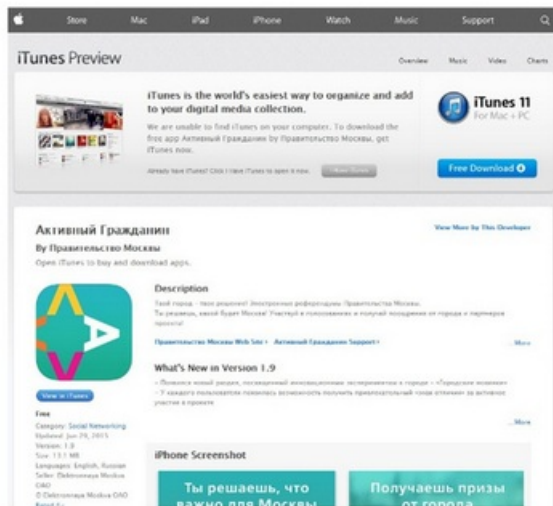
Store Mac iPad iPhone Watch Music Support

iTunes Preview

Overview Music Video Charts

iTunes is the world's easiest way to organize and add to your digital media collection.

We are unable to find iTunes on your computer. To download the free app Активный Гражданин by Правительство Москвы, get iTunes now.

Already have iTunes? Click I have iTunes to open it now. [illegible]

iTunes 11
For Mac + PC

Free Download

Активный Гражданин

By Правительство Москвы

Open iTunes to buy and download apps.

View More by This Developer

Description

Твой город – твое решение! Электронные референдумы Правительства Москвы. Ты решаешь, какой будет Москва! Участвуй в голосованиях и получай поощрения от города и партнеров проекта!

Правительство Москвы Web Site › Активный Гражданин Support ›

...More

What's New in Version 1.9

– Появился новый раздел, посвященный инновационным экспериментам в городе – «Городские новинки»
– У каждого пользователя появилась возможность получить привилегированный «знак отличия» за активное участие в проекте

...More

View in iTunes

Free
Category: Social Networking
Updated: Jun 29, 2015
Version: 1.9
Size: 13.1 MB
Languages: English, Russian
Seller: Elektronnaya Moskva OAO
© Elektronnaya Moskva OAO
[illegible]

iPhone Screenshot

Ты решаешь, что важно для Москвы

Получаешь призы от города